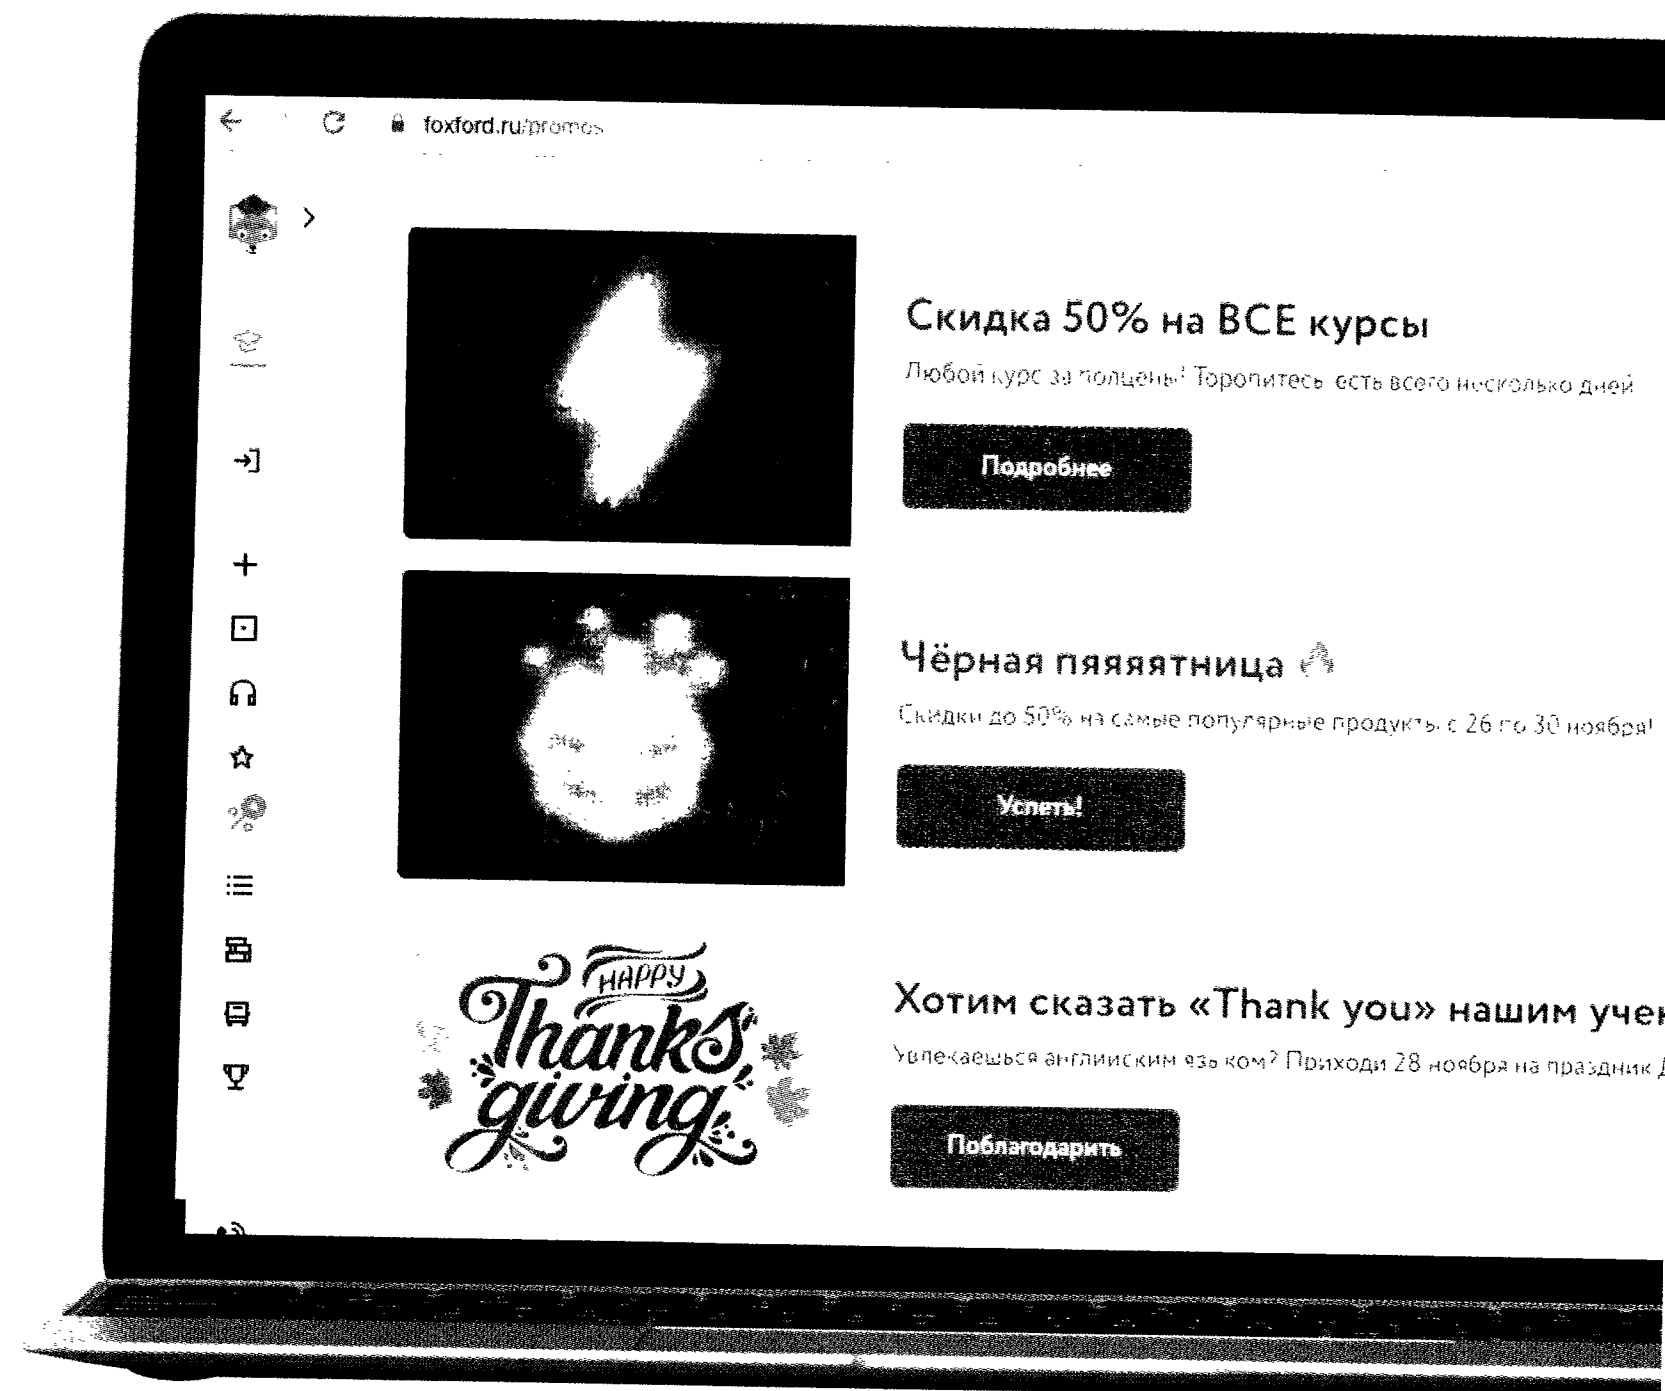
foxford.ru/promos

Скидка 50% на ВСЕ курсы

Любой курс за полцены! Торопитесь, есть всего несколько дней

Подробнее

Чёрная пяяяятница

Скидки до 50% на самые популярные продукты с 26 по 30 ноября!

Успеть!

HAPPY Thanksgiving

Хотим сказать «Thank you» нашим уче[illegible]

Увлекаешься английским языком? Приходи 28 ноября на праздник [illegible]

Поблагодарить